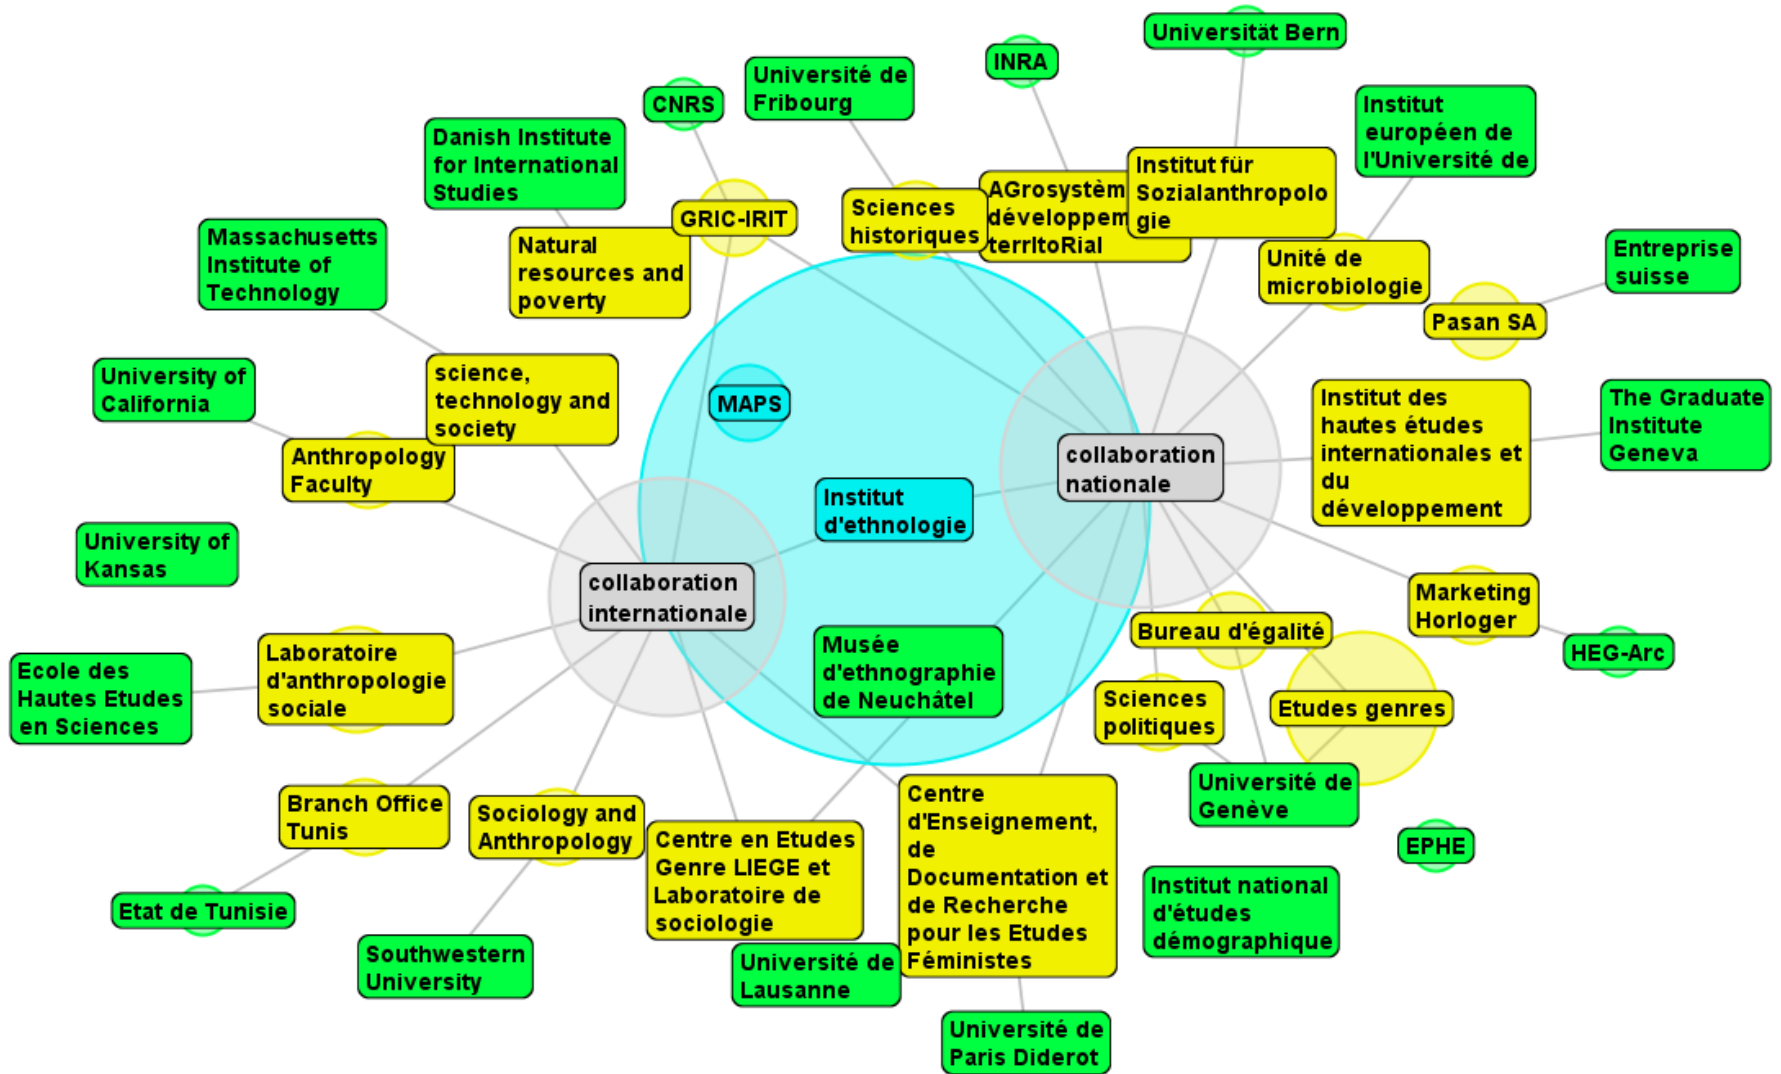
Universität Bern

INRA

Université de Fribourg

CNRS

Institut européen de l'Université de

Danish Institute for International Studies

Institut für Sozialanthropologie

AGrosystèm développem terrItoRial

Sciences historiques

GRIC-IRIT

Massachusetts Institute of Technology

Natural resources and poverty

Unité de microbiologie

Entreprise suisse

Pasan SA

University of California

science, technology and society

MAPS

Institut des hautes études internationales et du développement

The Graduate Institute Geneva

Anthropology Faculty

collaboration nationale

Institut d'ethnologie

University of Kansas

collaboration internationale

Marketing Horloger

Bureau d'égalité

HEG-Arc

Laboratoire d'anthropologie sociale

Musée d'ethnographie de Neuchâtel

Ecole des Hautes Etudes en Sciences

Sciences politiques

Etudes genres

Université de Genève

Branch Office Tunis

Sociology and Anthropology

Centre en Etudes Genre LIEGE et Laboratoire de sociologie

Centre d'Enseignement, de Documentation et de Recherche pour les Etudes Féministes

EPHE

Etat de Tunisie

Institut national d'études démographique

Southwestern University

Université de Lausanne

Université de Paris Diderot